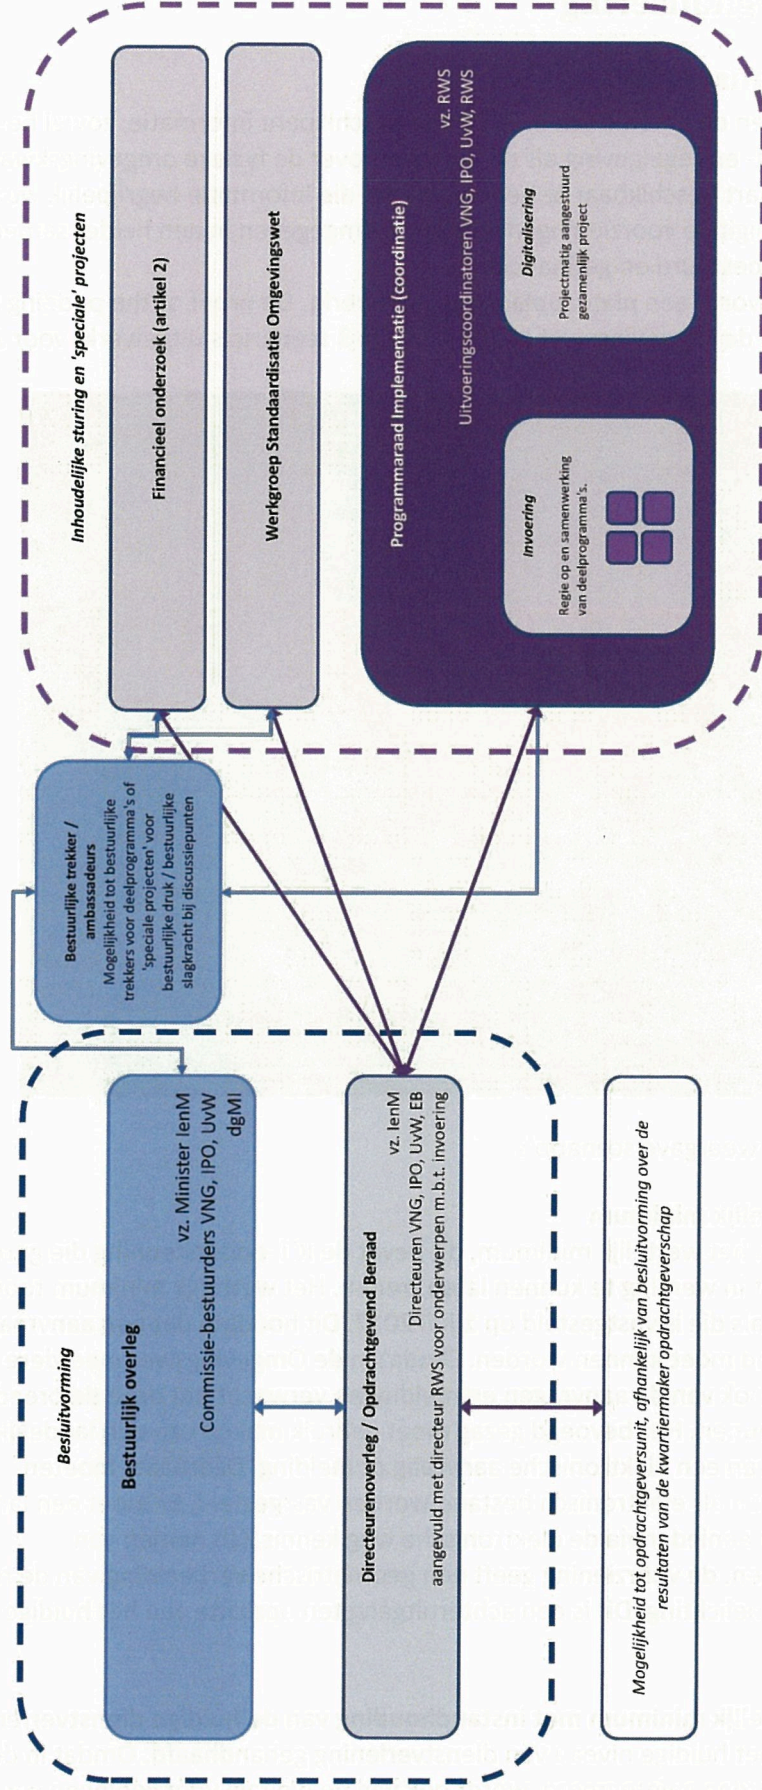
Besluitvorming

Bestuurlijk overleg

vz. Minister IenM

Commissie-bestuurders VNG, IPO, UvW dgMI

Directeurenoverleg / Opdrachtgevend Beraad

vz. IenM

Directeuren VNG, IPO, UvW, EB aangevuld met directeur RWS voor onderwerpen m.b.t. invoering

Mogelijkheid tot opdrachtgeversunit, afhankelijk van besluitvorming over de resultaten van de kwartiermaker opdrachtgeverschap

Bestuurlijke trekker / ambassadeurs

Mogelijkheid tot bestuurlijke trekkers voor deelprogramma's of 'speciale projecten' voor bestuurlijke druk / bestuurlijke slagkracht bij discussiepunten

Inhoudelijke sturing en 'speciale' projecten

Financieel onderzoek (artikel 2)

Werkgroep Standaardisatie Omgevingswet

Programmaraad Implementatie (coördinatie)

vz. RWS

Uitvoeringscoördinatoren VNG, IPO, UvW, RWS

Invoering

Regie op en samenwerking van deelprogramma's.

Digitalisering

Projectmatig aangestuurd gezamenlijk project